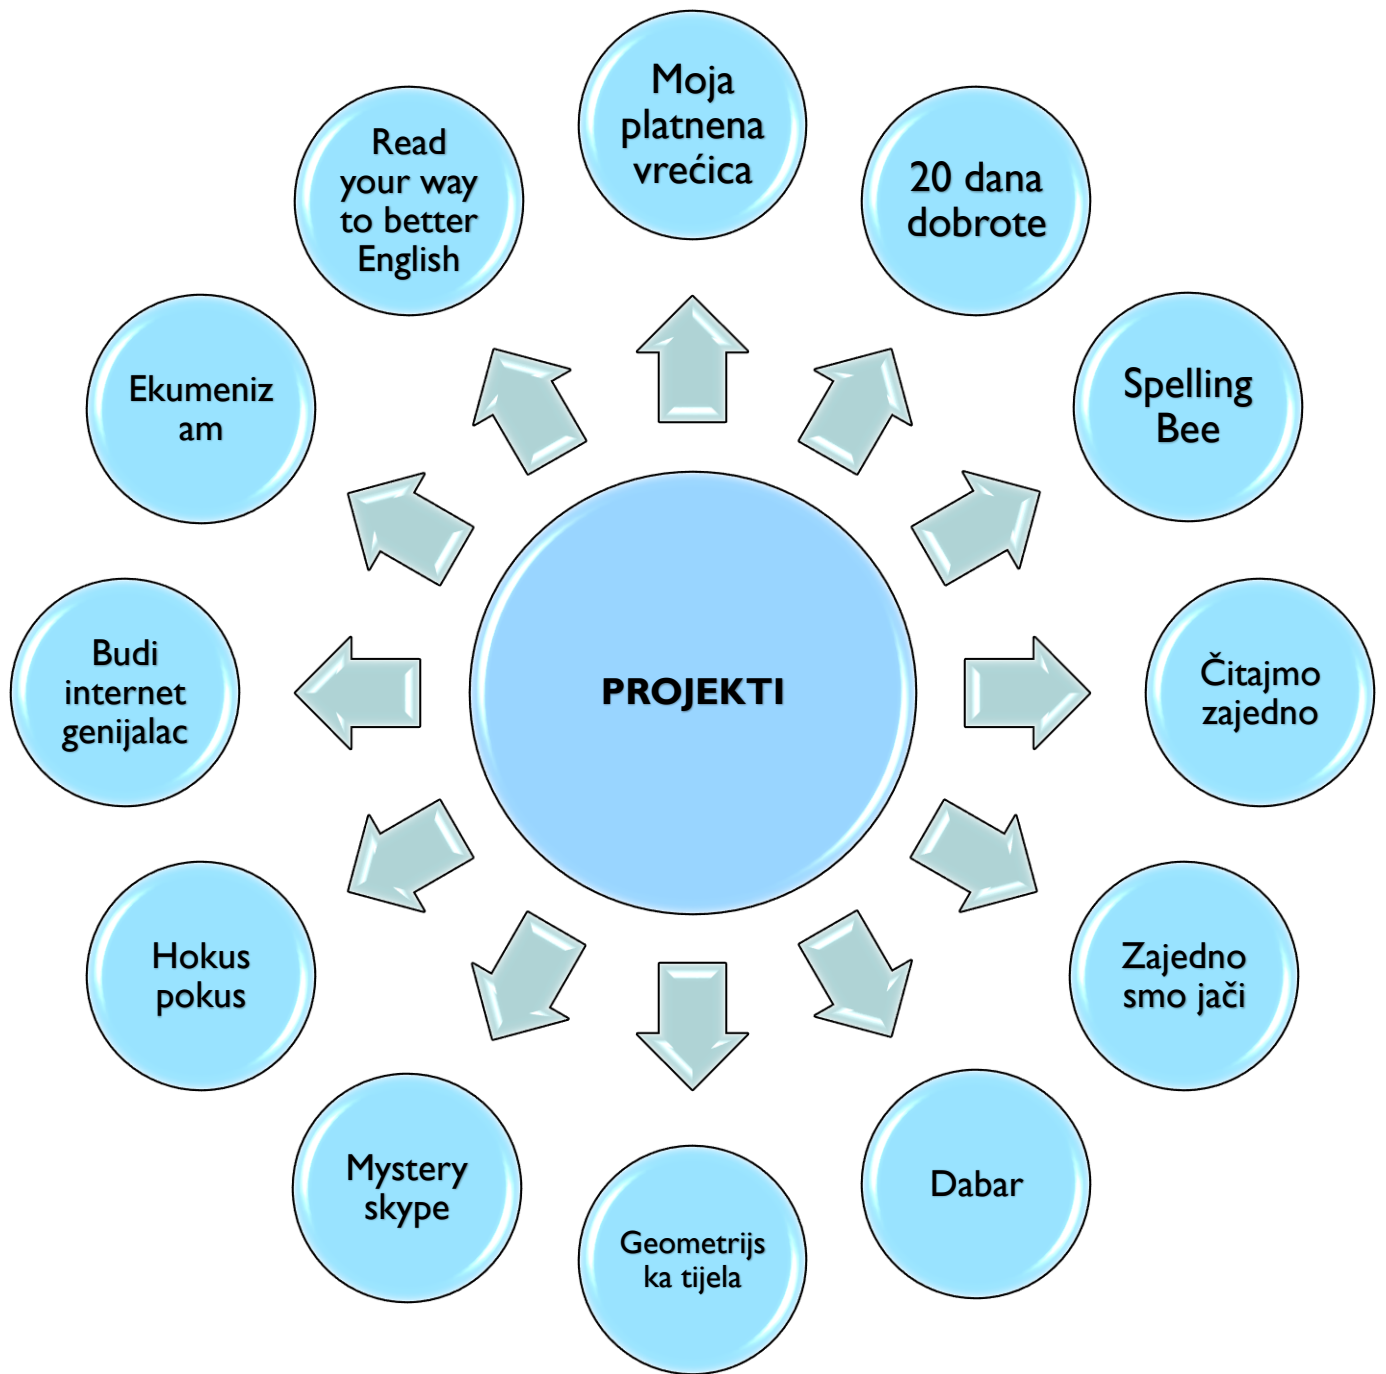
PROJEKTI

Moja platnena vrećica

20 dana dobrote

Spelling Bee

Čitajmo zajedno

Zajedno smo jači

Dabar

Geometrijska tijela

Mystery skype

Hokus pokus

Budi internet genijalac

Ekumenizam

Read your way to better English